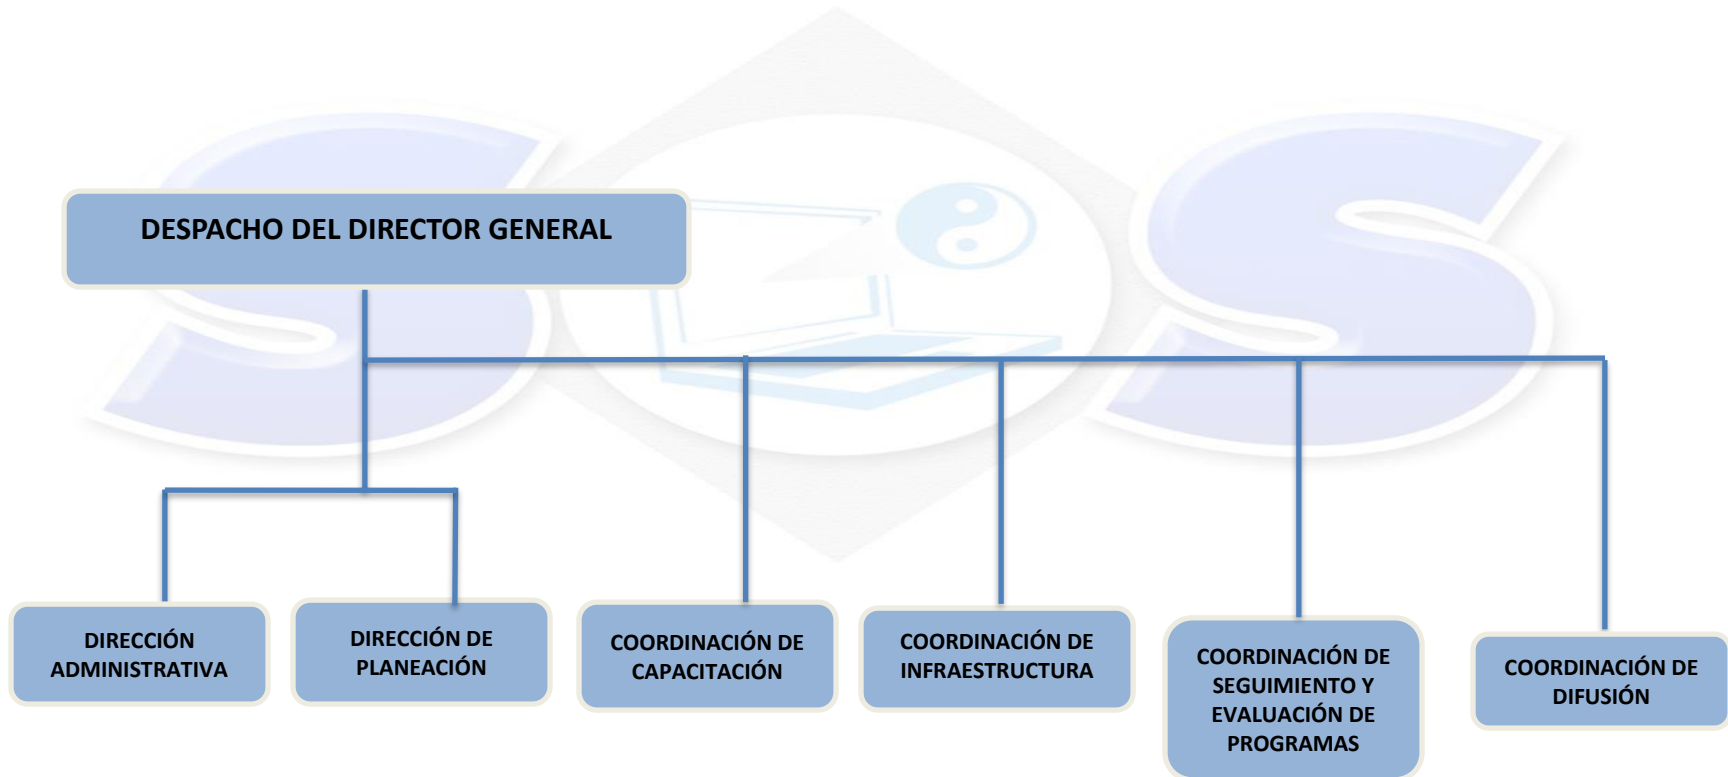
DESPACHO DEL DIRECTOR GENERAL

DIRECCIÓN ADMINISTRATIVA

DIRECCIÓN DE PLANEACIÓN

COORDINACIÓN DE CAPACITACIÓN

COORDINACIÓN DE INFRAESTRUCTURA

COORDINACIÓN DE SEGUIMIENTO Y EVALUACIÓN DE PROGRAMAS

COORDINACIÓN DE DIFUSIÓN